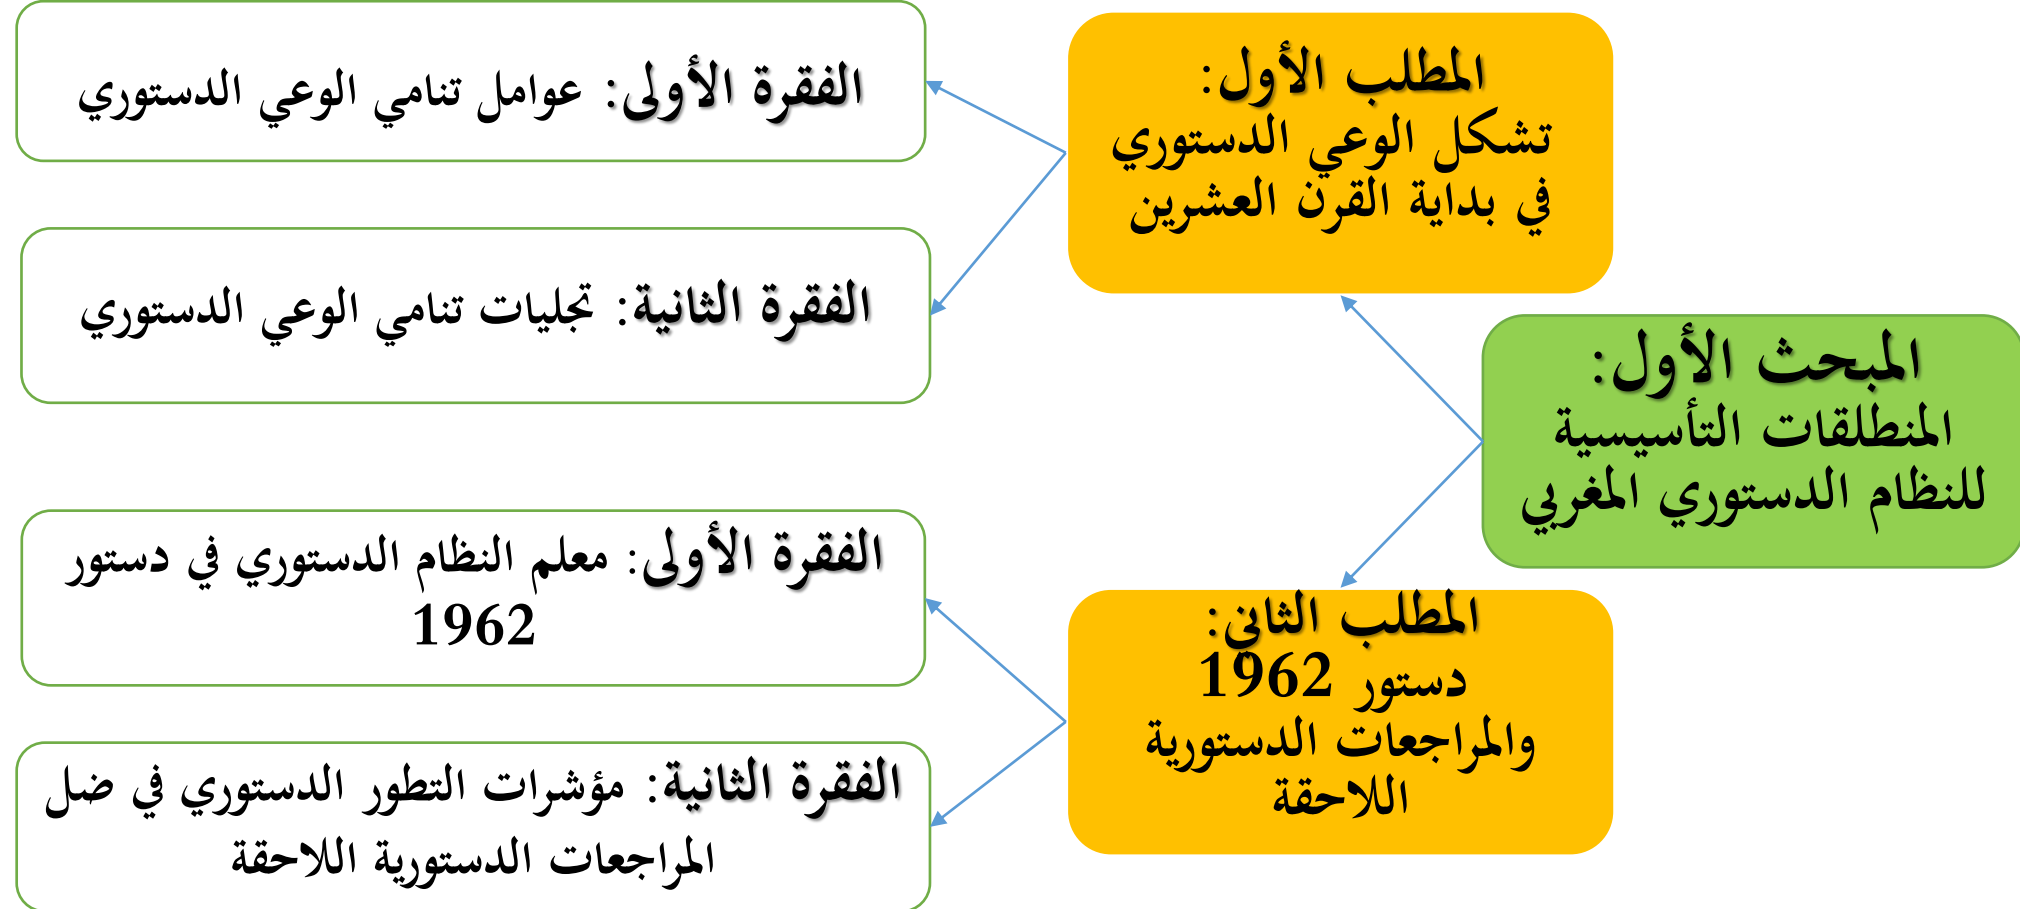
المبحث الأول:
المنطلقات التأسيسية للنظام الدستوري المغربي

المطلب الأول:
تشكل الوعي الدستوري في بداية القرن العشرين

الفقرة الأولى: عوامل تنامي الوعي الدستوري

الفقرة الثانية: تجليات تنامي الوعي الدستوري

المطلب الثاني:
دستور 1962 والمراجعات الدستورية اللاحقة

الفقرة الأولى: معلم النظام الدستوري في دستور 1962

الفقرة الثانية: مؤشرات التطور الدستوري في ضل المراجعات الدستورية اللاحقة